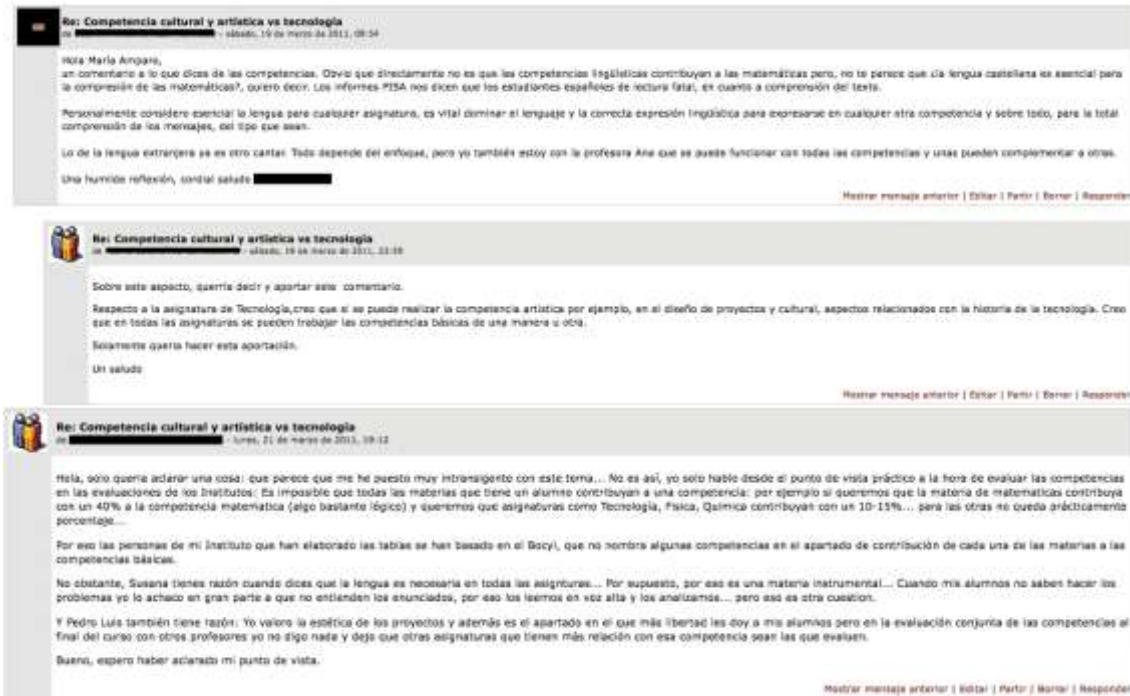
Re: Competencia cultural y artística vs tecnología
de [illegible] - sábado, 19 de marzo de 2011, 08:54

Hola María Amparo,
un comentario a lo que dices de las competencias. Obvio que directamente no es que las competencias lingüísticas contribuyan a las matemáticas pero, no te parece que ¿la lengua castellana es esencial para la comprensión de las matemáticas?, quiero decir. Los informes PISA nos dicen que los estudiantes españoles de lectura fatal, en cuanto a comprensión del texto.

Personalmente considero esencial la lengua para cualquier asignatura, es vital dominar el lenguaje y la correcta expresión lingüística para expresarse en cualquier otra competencia y sobre todo, para la total comprensión de los mensajes, del tipo que sean.

Lo de la lengua extranjera ya es otro cantar. Todo depende del enfoque, pero yo también estoy con la profesora Ana que se puede funcionar con todas las competencias y unas pueden complementar a otras.

Una humilde reflexión, cordial saludo

Mostrar mensaje anterior | Editar | Partir | Borrar | Responder

Re: Competencia cultural y artística vs tecnología
de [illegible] - sábado, 19 de marzo de 2011, 22:39

Sobre este aspecto, querría decir y aportar este comentario.

Respecto a la asignatura de Tecnología,creo que sí se puede realizar la competencia artística por ejemplo, en el diseño de proyectos y cultural, aspectos relacionados con la historia de la tecnología. Creo que en todas las asignaturas se pueden trabajar las competencias básicas de una manera u otra.

Solamente quería hacer esta aportación.

Un saludo

Mostrar mensaje anterior | Editar | Partir | Borrar | Responder

Re: Competencia cultural y artística vs tecnología
de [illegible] - lunes, 21 de marzo de 2011, 19:12

Hola, solo quería aclarar una cosa: que parece que me he puesto muy intransigente con este tema... No es así, yo solo hablo desde el punto de vista práctico a la hora de evaluar las competencias en las evaluaciones de los Institutos: Es imposible que todas las materias que tiene un alumno contribuyan a una competencia: por ejemplo si queremos que la materia de matemáticas contribuya con un 40% a la competencia matemática (algo bastante lógico) y queremos que asignaturas como Tecnología, Física, Química contribuyan con un 10-15%... para las otras no queda prácticamente porcentaje...

Por eso las personas de mi Instituto que han elaborado las tablas se han basado en el Bocyl, que no nombra algunas competencias en el apartado de contribución de cada una de las materias a las competencias básicas.

No obstante, Susana tiene razón cuando dices que la lengua es necesaria en todas las asignturas... Por supuesto, por eso es una materia instrumental... Cuando mis alumnos no saben hacer los problemas yo lo achaco en gran parte a que no entienden los enunciados, por eso los leemos en voz alta y los analizamos... pero eso es otra cuestion.

Y Pedro Luis también tiene razón: Yo valoro la estética de los proyectos y además es el apartado en el que más libertad les doy a mis alumnos pero en la evaluación conjunta de las competencias al final del curso con otros profesores yo no digo nada y dejo que otras asignaturas que tienen más relación con esa competencia sean las que evaluen.

Bueno, espero haber aclarado mi punto de vista.

Mostrar mensaje anterior | Editar | Partir | Borrar | Responder